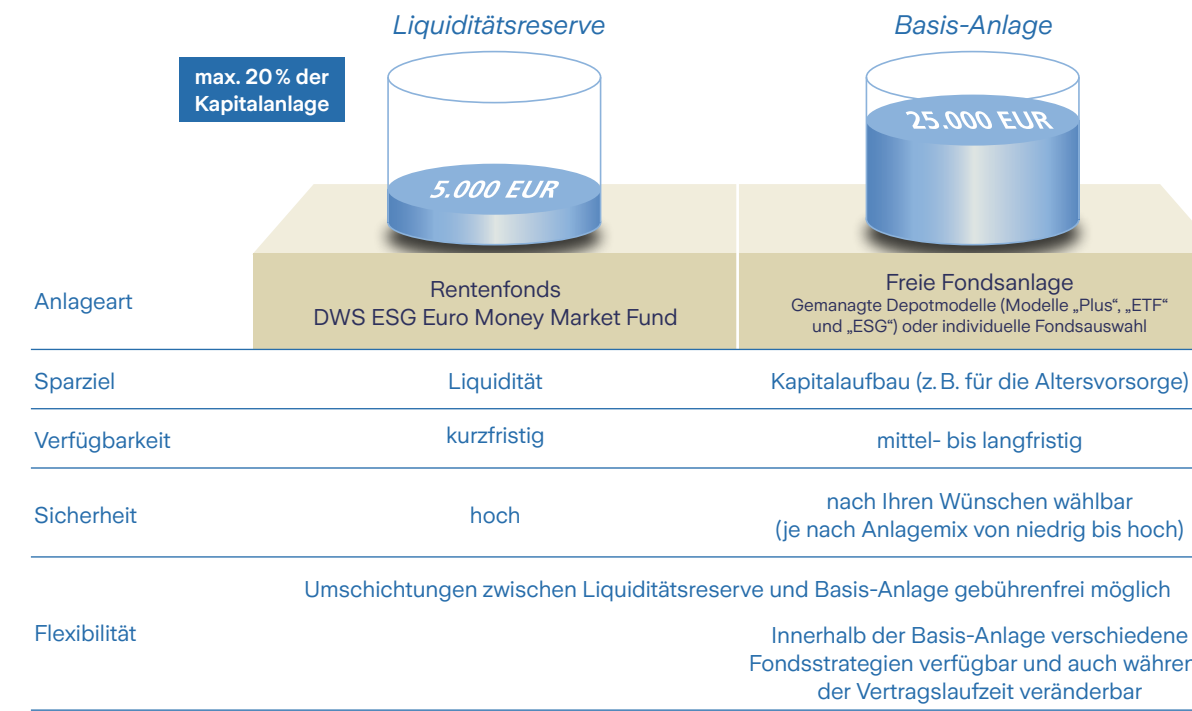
Liquiditätsreserve

Basis-Anlage

max. 20 % der Kapitalanlage

5.000 EUR

25.000 EUR

| | | |
|---|---|---|
| Anlageart | Rentenfonds DWS ESG Euro Money Market Fund | Freie Fondsanlage Gemanagte Depotmodelle (Modelle „Plus“, „ETF“ und „ESG“) oder individuelle Fondsauswahl |
| Sparziel | Liquidität | Kapitalaufbau (z. B. für die Altersvorsorge) |
| Verfügbarkeit | kurzfristig | mittel- bis langfristig |
| Sicherheit | hoch | nach Ihren Wünschen wählbar (je nach Anlagemix von niedrig bis hoch) |
| Flexibilität | Umschichtungen zwischen Liquiditätsreserve und Basis-Anlage gebührenfrei möglich | Innerhalb der Basis-Anlage verschiedene Fondsstrategien verfügbar und auch währer der Vertragslaufzeit veränderbar |